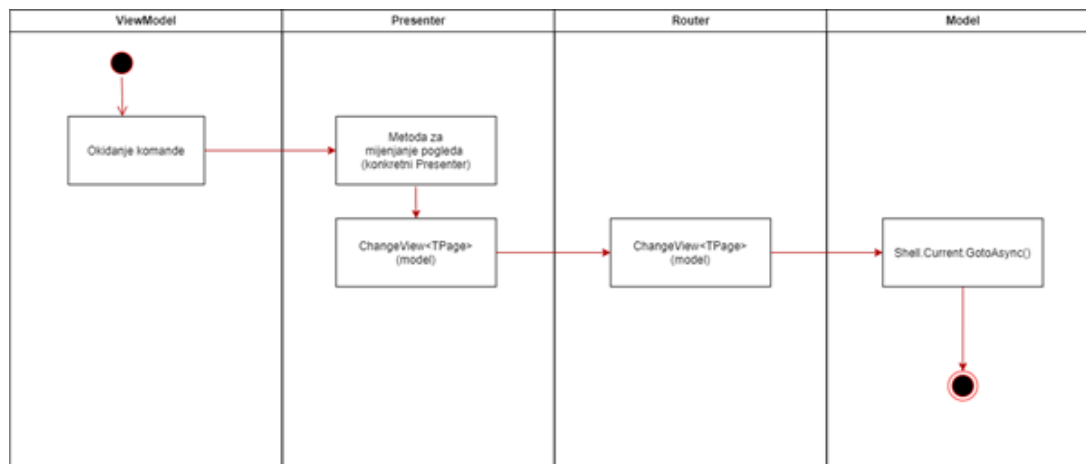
| ViewModel | Presenter | Router | Model |
|---|---|---|---|

Okidanje komande

Metoda za mijenjanje pogleda (konkretni Presenter)

ChangeView<TPage> (model)

ChangeView<TPage> (model)

Shell.Current.GotoAsync()